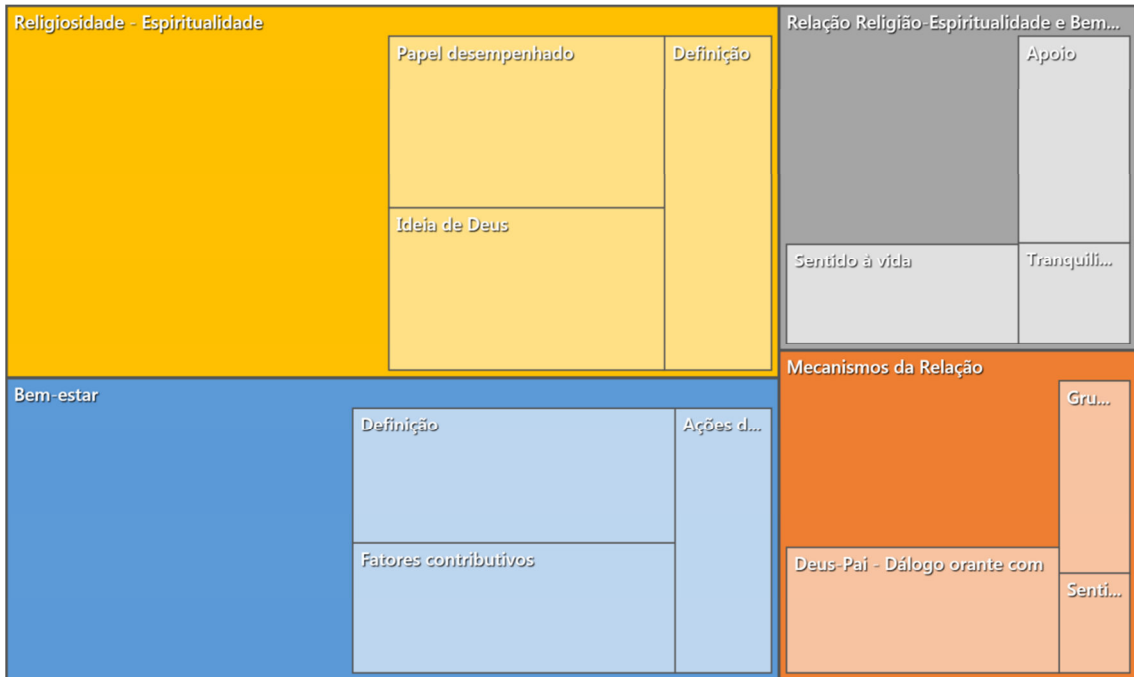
Religiosidade - Espiritualidade

Papel desempenhado

Definição

Ideia de Deus

Relação Religião-Espiritualidade e Bem...

Apoio

Sentido à vida

Tranquili...

Bem-estar

Definição

Ações d...

Fatores contributivos

Mecanismos da Relação

Gru...

Deus-Pai - Dálogo orante com

Senti...